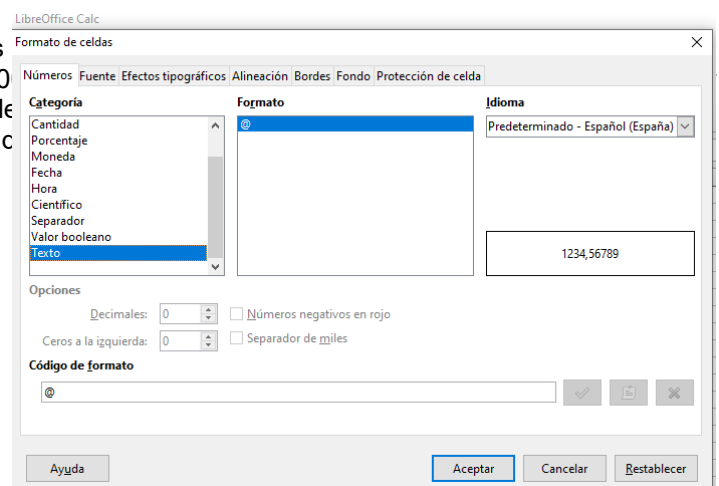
LibreOffice Calc

s
0
le
c

Formato de celdas

Números | Fuente | Efectos tipográficos | Alineación | Bordes | Fondo | Protección de celda

Categoría
Cantidad
Porcentaje
Moneda
Fecha
Hora
Científico
Separador
Valor booleano
Texto

Formato
@

Idioma
Predeterminado - Español (España)

1234,56789

Opciones
Decimales: 0
Ceros a la izquierda: 0
Números negativos en rojo
Separador de miles

Código de formato
@

Ayuda
Aceptar
Cancelar
Restablecer